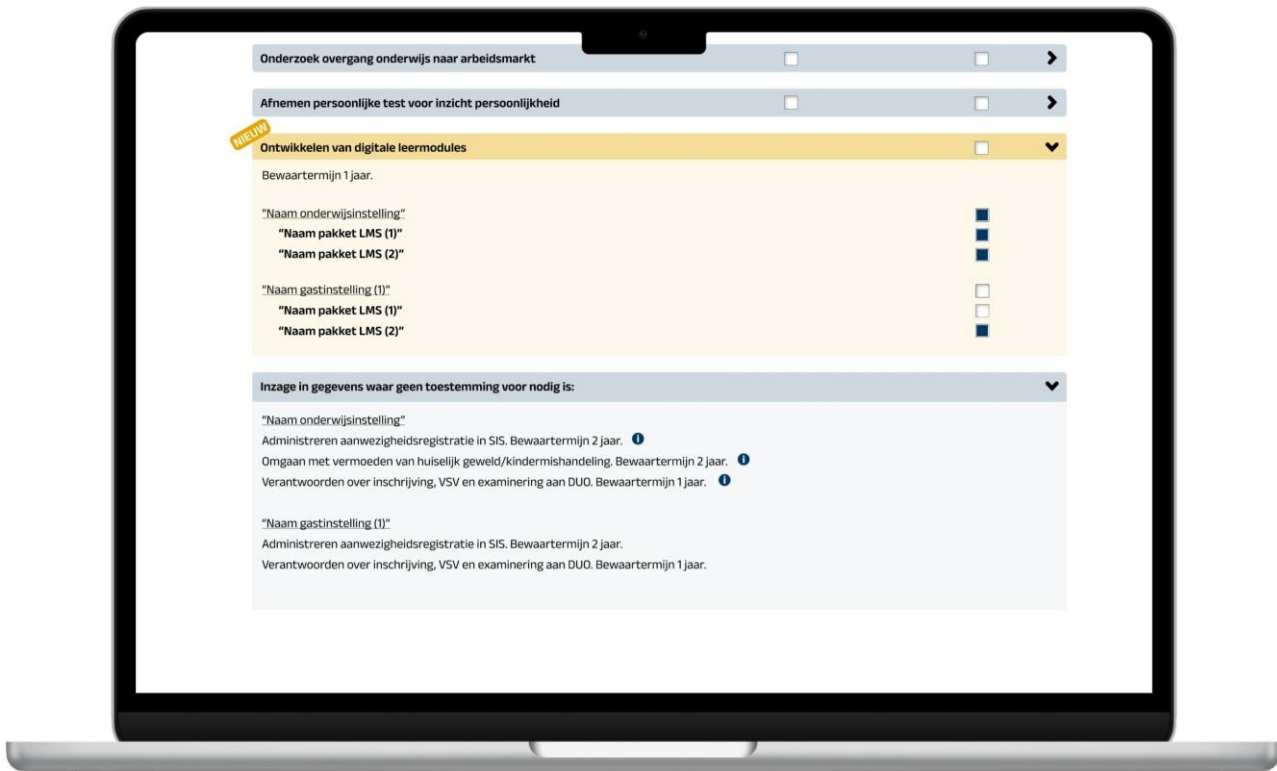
Onderzoek overgang onderwijs naar arbeidsmarkt

Afnemen persoonlijke test voor inzicht persoonlijkheid

NIEUW

Ontwikkelen van digitale leermodules

Bewaartermijn 1 jaar.

"Naam onderwijsinstelling"
"Naam pakket LMS (1)"
"Naam pakket LMS (2)"

"Naam gastinstelling (1)"
"Naam pakket LMS (1)"
"Naam pakket LMS (2)"

Inzage in gegevens waar geen toestemming voor nodig is:

"Naam onderwijsinstelling"
Administreren aanwezigheidsregistratie in SIS. Bewaartermijn 2 jaar.
Omgaan met vermoeden van huiselijk geweld/kindermishandeling. Bewaartermijn 2 jaar.
Verantwoorden over inschrijving, VSV en examinering aan DUO. Bewaartermijn 1 jaar.

"Naam gastinstelling (1)"
Administreren aanwezigheidsregistratie in SIS. Bewaartermijn 2 jaar.
Verantwoorden over inschrijving, VSV en examinering aan DUO. Bewaartermijn 1 jaar.